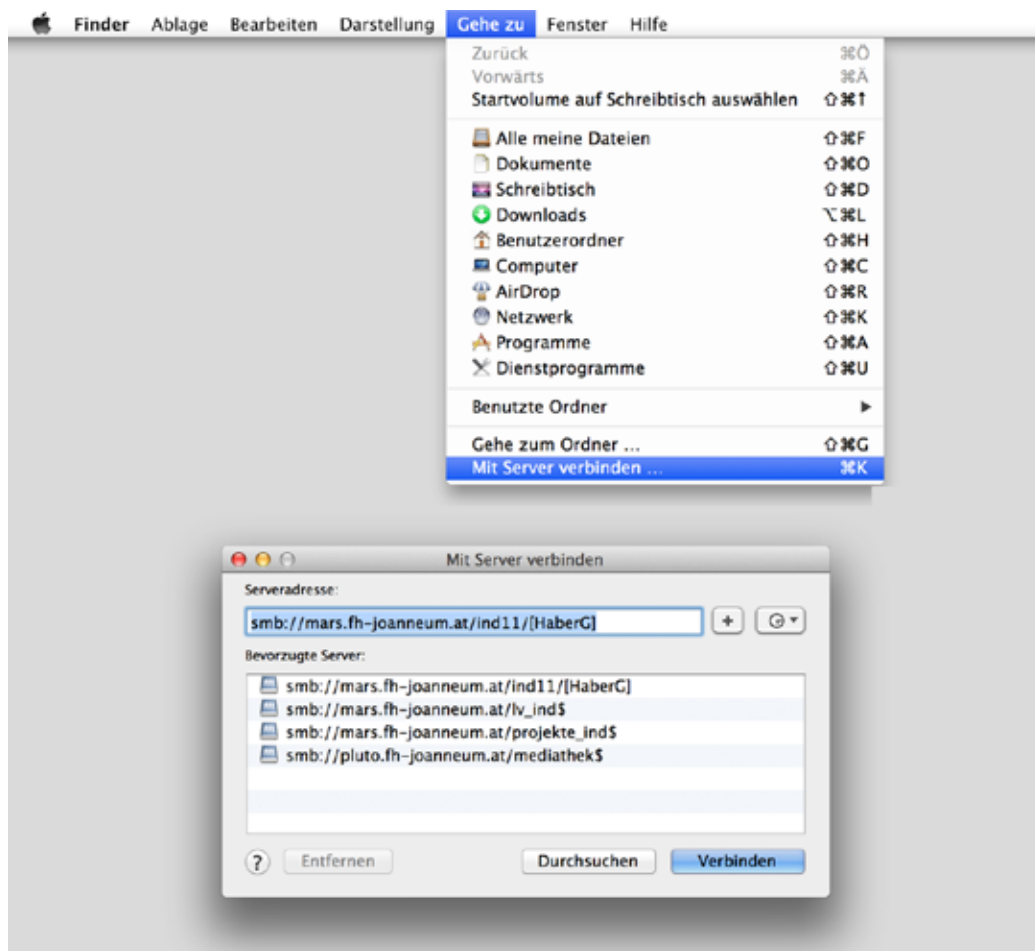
Finder Ablage Bearbeiten Darstellung Gehe zu Fenster Hilfe

Zurück ⌘Ö
Vorwärts ⌘Ä
Startvolume auf Schreibtisch auswählen ⇧⌘↑
Alle meine Dateien ⇧⌘F
Dokumente ⇧⌘O
Schreibtisch ⇧⌘D
Downloads ⌥⌘L
Benutzerordner ⇧⌘H
Computer ⇧⌘C
AirDrop ⇧⌘R
Netzwerk ⇧⌘K
Programme ⇧⌘A
Dienstprogramme ⇧⌘U
Benutzte Ordner ▶
Gehe zum Ordner … ⇧⌘G
Mit Server verbinden … ⌘K

Mit Server verbinden

Serveradresse:

smb://mars.fh-joanneum.at/ind11/[HaberG]

+

Bevorzugte Server:

smb://mars.fh-joanneum.at/ind11/[HaberG]
smb://mars.fh-joanneum.at/lv_ind$
smb://mars.fh-joanneum.at/projekte_ind$
smb://pluto.fh-joanneum.at/mediathek$

?
Entfernen
Durchsuchen
Verbinden